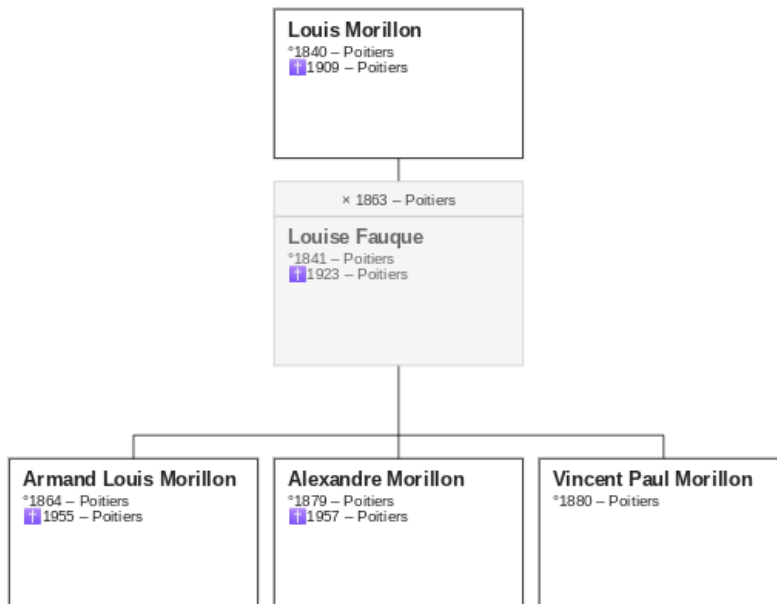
Louis Morillon
°1840 – Poitiers
✝1909 – Poitiers

× 1863 – Poitiers

Louise Fauque
°1841 – Poitiers
✝1923 – Poitiers

Armand Louis Morillon
°1864 – Poitiers
✝1955 – Poitiers

Alexandre Morillon
°1879 – Poitiers
✝1957 – Poitiers

Vincent Paul Morillon
°1880 – Poitiers